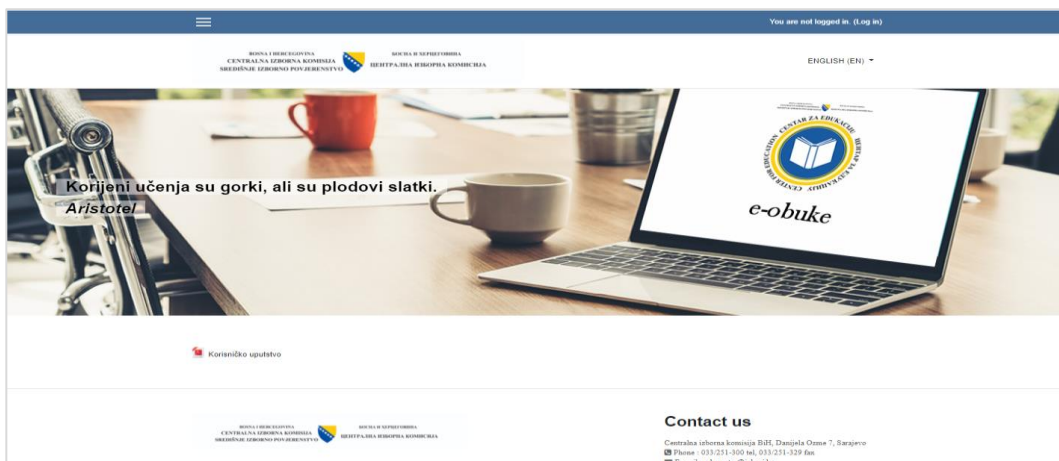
You are not logged in. (Log in)

BOSNA I HERCEGOVINA
CENTRALNA IZBORNA KOMISIJA
SREDIŠNJE IZBORNO POVJERENSTVO

БОСНА И ХЕРЦЕГОВИНА
ЦЕНТРАЛНА ИЗБОРНА КОМИСИЈА

ENGLISH (EN)

CENTAR ZA EDUKACIJU
CENTRE FOR EDUCATION

e-obuke

Korijeni učenja su gorki, ali su plodovi slatki.
Aristotel

Korisničko uputstvo

BOSNA I HERCEGOVINA
CENTRALNA IZBORNA KOMISIJA
SREDIŠNJE IZBORNO POVJERENSTVO

БОСНА И ХЕРЦЕГОВИНА
ЦЕНТРАЛНА ИЗБОРНА КОМИСИЈА

Contact us

Centralna izborna komisija BiH, Danijela Ozme 7, Sarajevo
Phone : 033/251-300 tel, 033/251-329 fax
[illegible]